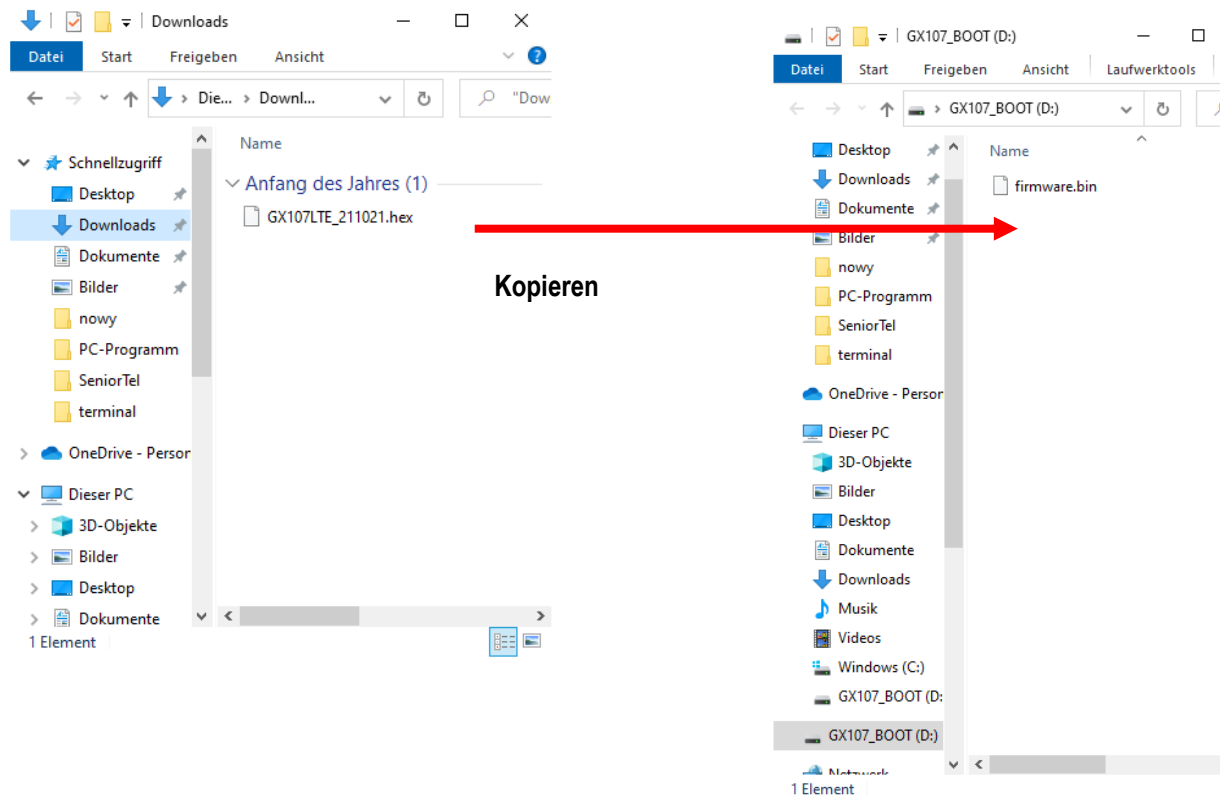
Downloads

Datei Start Freigeben Ansicht

Die... > Downl... "Dow

Schnellzugriff
Desktop
Downloads
Dokumente
Bilder
nowy
PC-Programm
SeniorTel
terminal
OneDrive - Persor
Dieser PC
3D-Objekte
Bilder
Desktop
Dokumente

Name

Anfang des Jahres (1)

GX107LTE_211021.hex

1 Element

Kopieren

GX107_BOOT (D:)

Datei Start Freigeben Ansicht Laufwerktools

GX107_BOOT (D:)

Desktop
Downloads
Dokumente
Bilder
nowy
PC-Programm
SeniorTel
terminal
OneDrive - Persor
Dieser PC
3D-Objekte
Bilder
Desktop
Dokumente
Downloads
Musik
Videos
Windows (C:)
GX107_BOOT (D:
GX107_BOOT (D:)
Netzwerk

Name

firmware.bin

1 Element